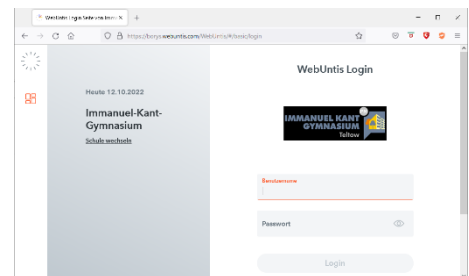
WebUntis Login Seite von Imm... ×
+
https://borys.webuntis.com/WebUntis/#/basic/login
Heute 12.10.2022
Immanuel-Kant-Gymnasium
Schule wechseln
WebUntis Login
IMMANUEL KANT GYMNASIUM Teltow
Benutzername
Passwort
Login